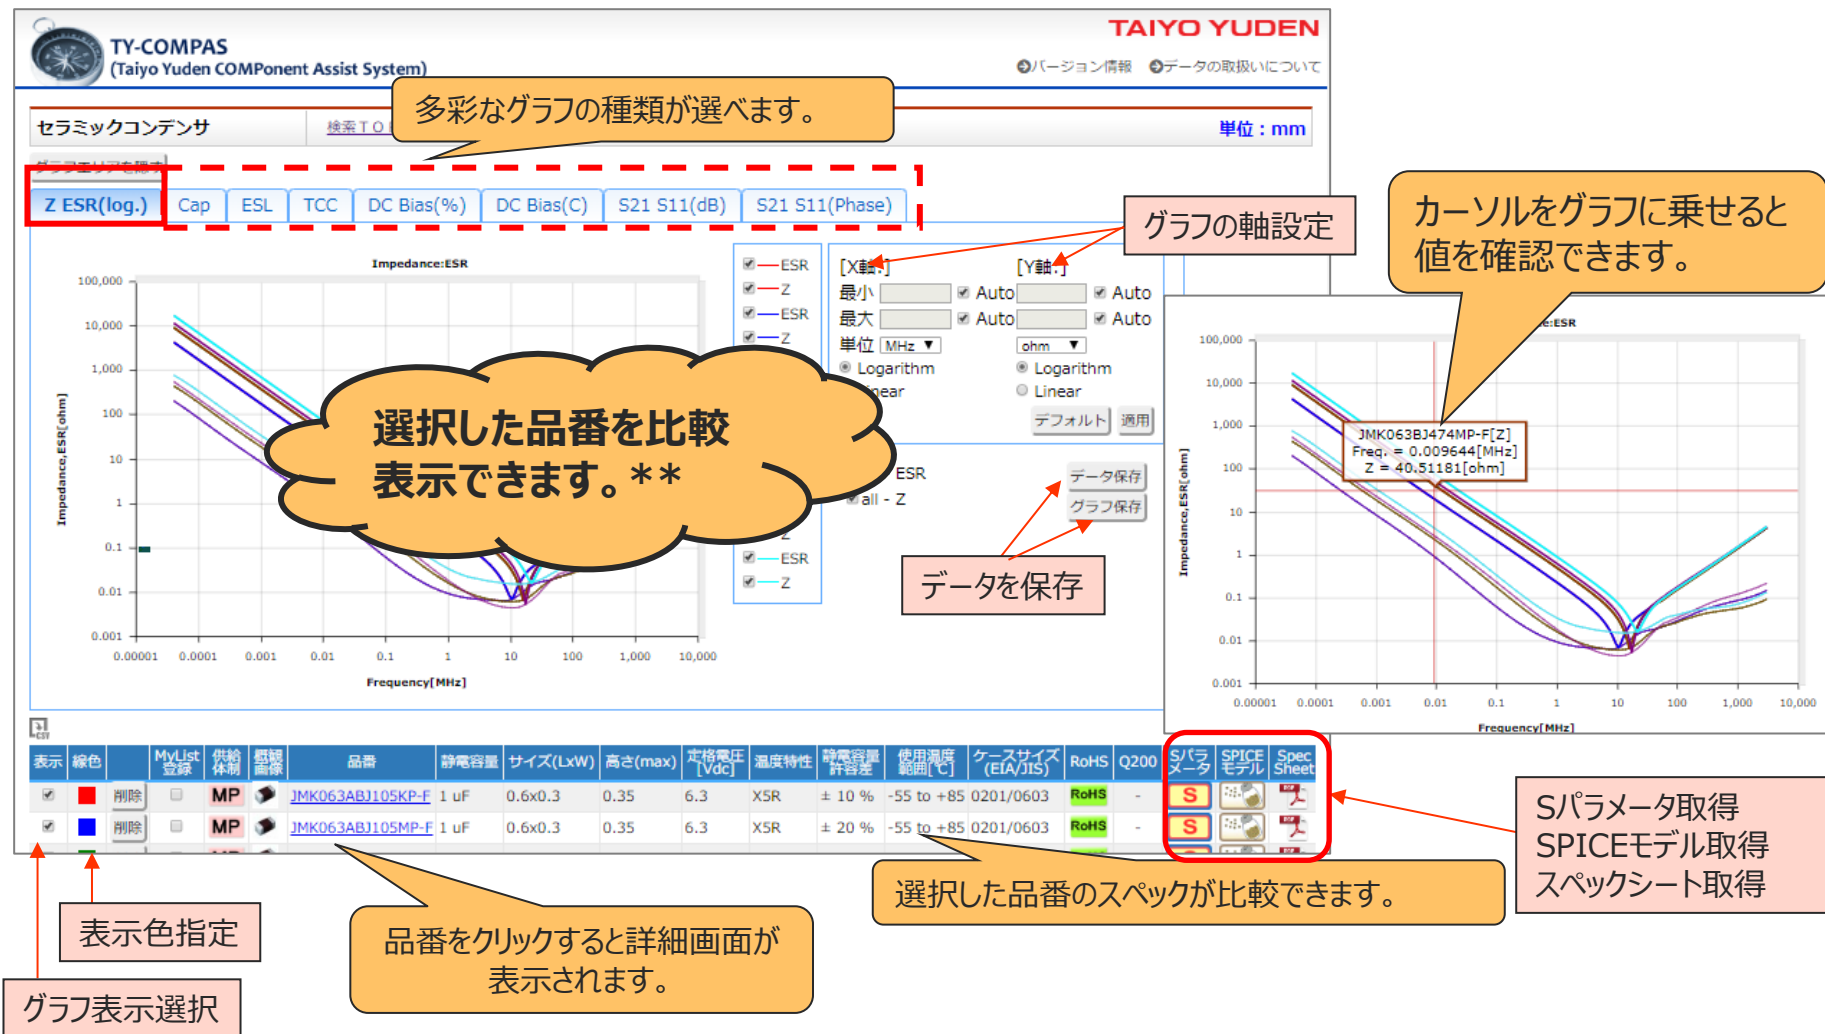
TY-COMPAS
(Taiyo Yuden COMPonent Assist System)

TAIYO YUDEN

バージョン情報　データの取扱いについて

多彩なグラフの種類が選べます。

セラミックコンデンサ　検索ＴＯ

単位：mm

Z ESR(log.)　Cap　ESL　TCC　DC Bias(%)　DC Bias(C)　S21 S11(dB)　S21 S11(Phase)

グラフの軸設定

カーソルをグラフに乗せると値を確認できます。

Impedance:ESR

100,000
10,000
1,000
100
10
1
0.1
0.01
0.001

Impedance,ESR[ohm]

0.00001　0.0001　0.001　0.01　0.1　1　10　100　1,000　10,000

Frequency[MHz]

ESR
Z
ESR
Z

[X軸:]　[Y軸:]
最小　Auto　Auto
最大　Auto　Auto
単位　MHz　ohm
Logarithm　Logarithm
Linear　Linear
デフォルト　適用

選択した品番を比較表示できます。**

ESR
all - Z
データ保存
グラフ保存
ESR
Z

データを保存

Impedance:ESR

JMK063BJ474MP-F[Z]
Freq. = 0.009644[MHz]
Z = 40.51181[ohm]

100,000
10,000
1,000
100
10
1
0.1
0.01
0.001

Impedance,ESR[ohm]

0.00001　0.0001　0.001　0.01　0.1　1　10　100　1,000　10,000

Frequency[MHz]

| 表示 | 線色 | | MyList登録 | 供給体制 | 外観画像 | 品番 | 静電容量 | サイズ(LxW) | 高さ(max) | 定格電圧[Vdc] | 温度特性 | 静電容量許容差 | 使用温度範囲[℃] | ケースサイズ(EIA/JIS) | RoHS | Q200 | Sパラメータ | SPICEモデル | Spec Sheet |
|---|---|---|---|---|---|---|---|---|---|---|---|---|---|---|---|---|---|---|---|
| | | 削除 | | MP | | JMK063ABJ105KP-F | 1 uF | 0.6x0.3 | 0.35 | 6.3 | X5R | ± 10 % | -55 to +85 | 0201/0603 | RoHS | - | S | | |
| | | 削除 | | MP | | JMK063ABJ105MP-F | 1 uF | 0.6x0.3 | 0.35 | 6.3 | X5R | ± 20 % | -55 to +85 | 0201/0603 | RoHS | - | S | | |

Sパラメータ取得
SPICEモデル取得
スペックシート取得

選択した品番のスペックが比較できます。

表示色指定

品番をクリックすると詳細画面が表示されます。

グラフ表示選択